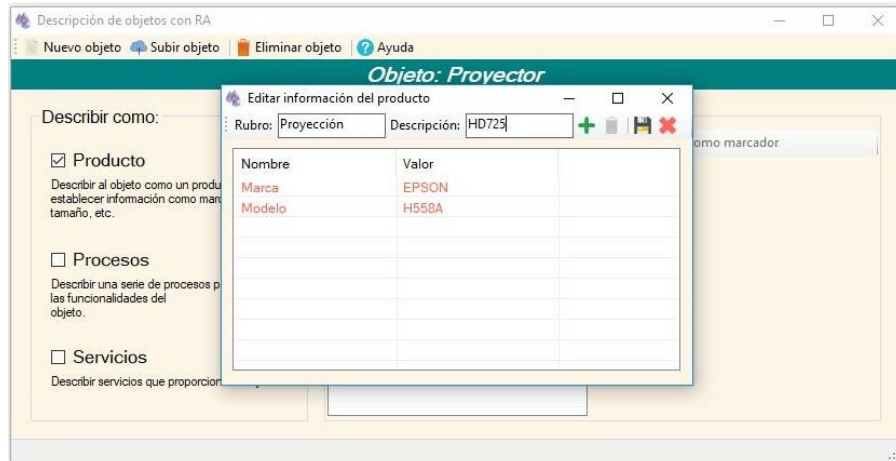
Descripción de objetos con RA

Nuevo objeto  Subir objeto  Eliminar objeto  Ayuda

Objeto: Proyector

Describir como:

☑ Producto

Describir al objeto como un produ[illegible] establecer información como marc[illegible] tamaño, etc.

☐ Procesos

Describir una serie de procesos p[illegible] las funcionalidades del objeto.

☐ Servicios

Describir servicios que proporcion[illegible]

omo marcador

Editar información del producto

Rubro: Proyección  Descripción: HD725

| Nombre | Valor |
|---|---|
| Marca | EPSON |
| Modelo | H558A |